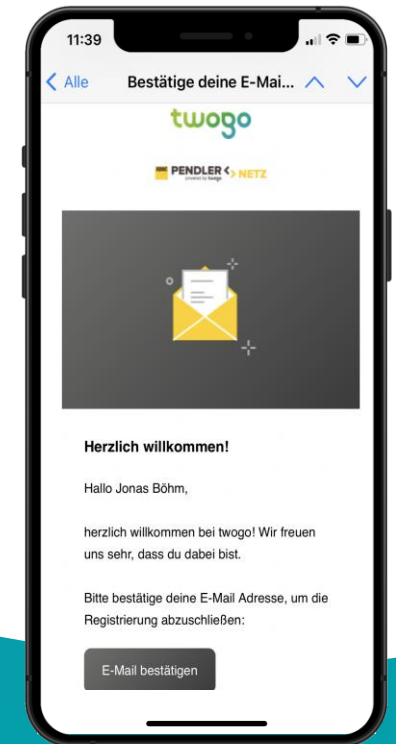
11:39

< Alle Bestätige deine E-Mai...

twogo

PENDLER <> NETZ
powered by twogo

Herzlich willkommen!

Hallo Jonas Böhm,

herzlich willkommen bei twogo! Wir freuen uns sehr, dass du dabei bist.

Bitte bestätige deine E-Mail Adresse, um die Registrierung abzuschließen:

E-Mail bestätigen